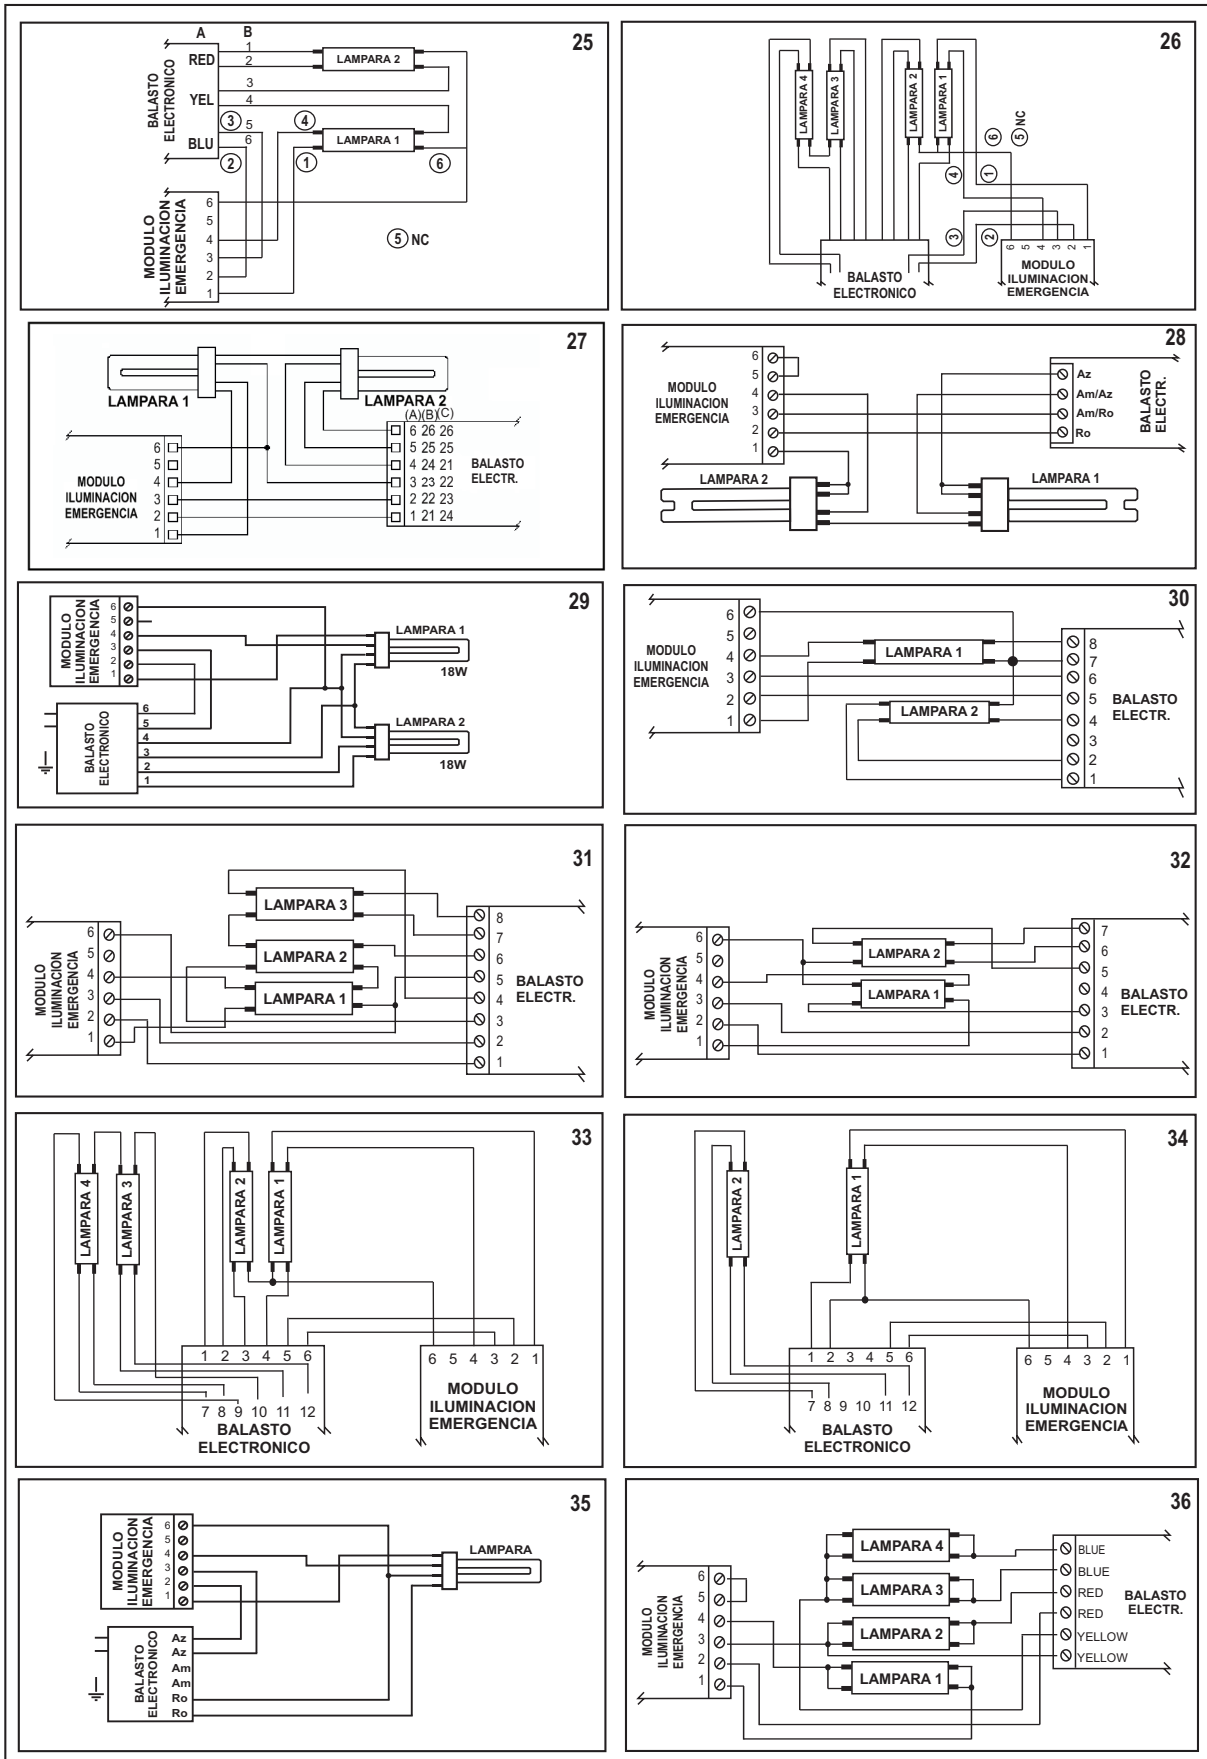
25

A B

RED 1 2

YEL 3 4

BLU 5 6

BALASTO ELECTRONICO

LAMPARA 2

LAMPARA 1

③ ④ ② ① ⑥

MODULO ILUMINACION EMERGENCIA

6 5 4 3 2 1

⑤ NC

26

LAMPARA 4 LAMPARA 3 LAMPARA 2 LAMPARA 1

⑥ ⑤ NC

④ ①

③ ②

6 5 4 3 2 1

BALASTO ELECTRONICO

MODULO ILUMINACION EMERGENCIA

27

LAMPARA 1

LAMPARA 2

(A)(B)(C)

6 26 26
5 25 25
4 24 21
3 23 22
2 22 23
1 21 24

BALASTO ELECTR.

MODULO ILUMINACION EMERGENCIA

6 5 4 3 2 1

28

MODULO ILUMINACION EMERGENCIA

6 5 4 3 2 1

Az
Am/Az
Am/Ro
Ro

BALASTO ELECTR.

LAMPARA 2

LAMPARA 1

29

MODULO ILUMINACION EMERGENCIA

6 5 4 3 2 1

LAMPARA 1

18W

BALASTO ELECTRONICO

6 5 4 3 2 1

LAMPARA 2

18W

30

MODULO ILUMINACION EMERGENCIA

6 5 4 3 2 1

LAMPARA 1

LAMPARA 2

8 7 6 5 4 3 2 1

BALASTO ELECTR.

31

LAMPARA 3

LAMPARA 2

LAMPARA 1

MODULO ILUMINACION EMERGENCIA

6 5 4 3 2 1

8 7 6 5 4 3 2 1

BALASTO ELECTR.

32

MODULO ILUMINACION EMERGENCIA

6 5 4 3 2 1

LAMPARA 2

LAMPARA 1

7 6 5 4 3 2 1

BALASTO ELECTR.

33

LAMPARA 4 LAMPARA 3 LAMPARA 2 LAMPARA 1

1 2 3 4 5 6

7 8 9 10 11 12

BALASTO ELECTRONICO

6 5 4 3 2 1

MODULO ILUMINACION EMERGENCIA

34

LAMPARA 2 LAMPARA 1

1 2 3 4 5 6

7 8 9 10 11 12

BALASTO ELECTRONICO

6 5 4 3 2 1

MODULO ILUMINACION EMERGENCIA

35

MODULO ILUMINACION EMERGENCIA

6 5 4 3 2 1

LAMPARA

BALASTO ELECTRONICO

Az
Az
Am
Am
Ro
Ro

36

LAMPARA 4

LAMPARA 3

LAMPARA 2

LAMPARA 1

MODULO ILUMINACION EMERGENCIA

6 5 4 3 2 1

BLUE
BLUE
RED
RED
YELLOW
YELLOW

BALASTO ELECTR.